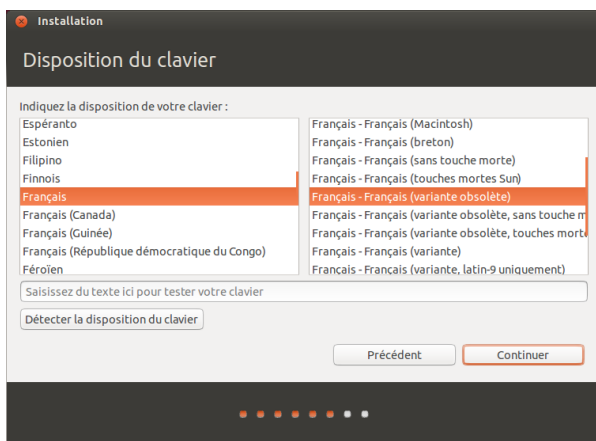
Installation

Disposition du clavier

Indiquez la disposition de votre clavier :

Espéranto
Estonien
Filipino
Finnois
Français
Français (Canada)
Français (Guinée)
Français (République démocratique du Congo)
Féroïen

Français - Français (Macintosh)
Français - Français (breton)
Français - Français (sans touche morte)
Français - Français (touches mortes Sun)
Français - Français (variante obsolète)
Français - Français (variante obsolète, sans touche m
Français - Français (variante obsolète, touches morte
Français - Français (variante)
Français - Français (variante, latin-9 uniquement)

Saisissez du texte ici pour tester votre clavier

Détecter la disposition du clavier

Précédent
Continuer